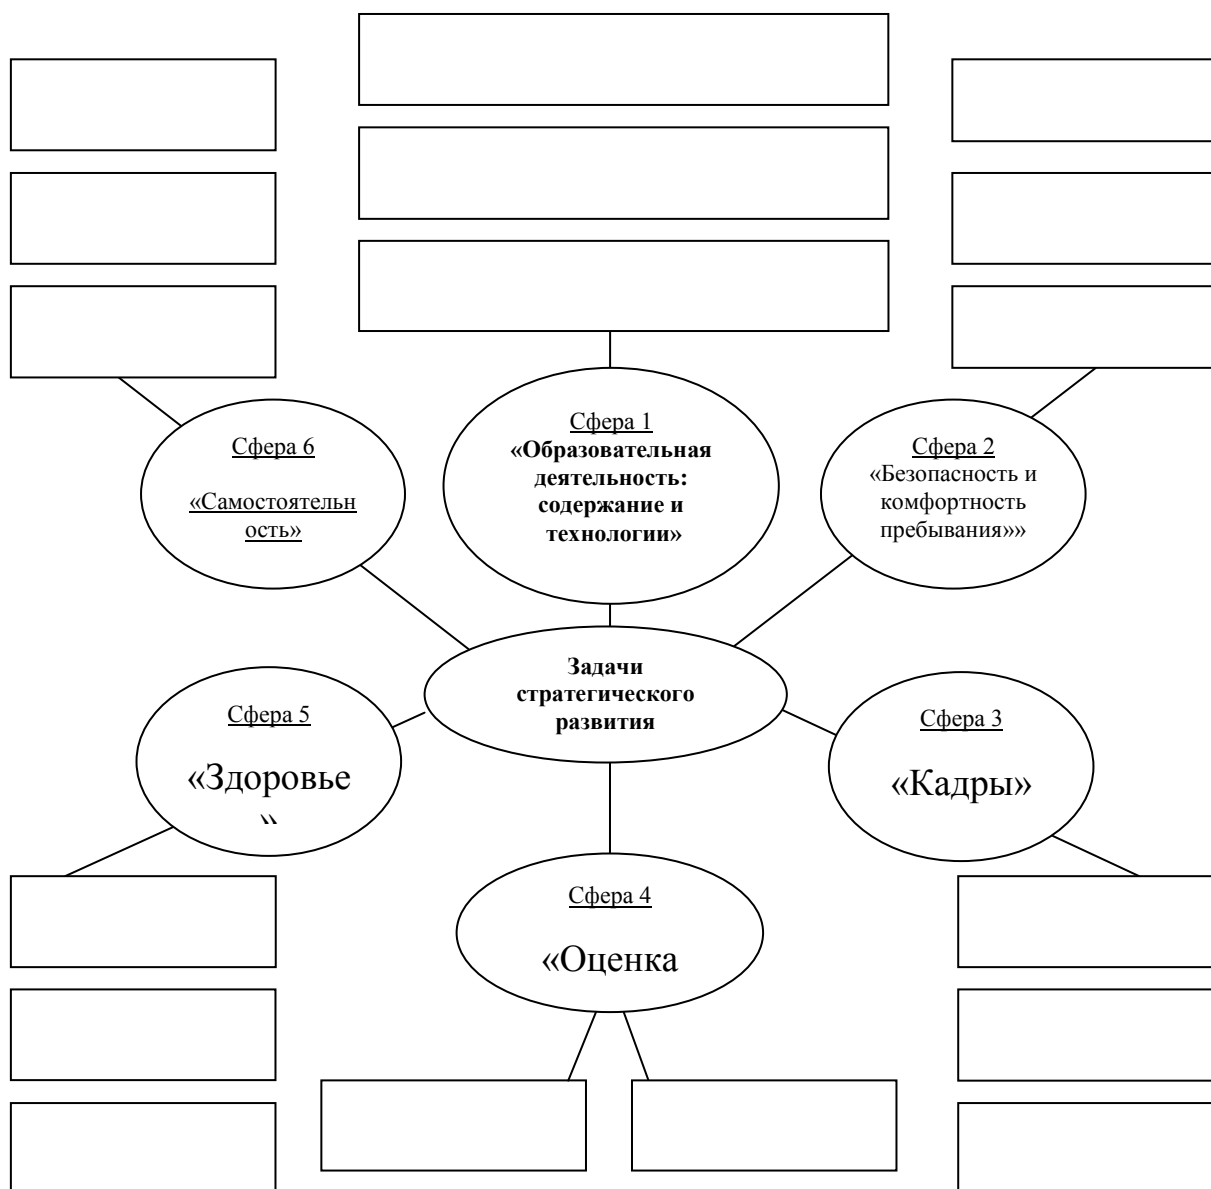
Сфера 1
«Образовательная деятельность: содержание и технологии»

Сфера 6
«Самостоятельность»

Сфера 2
«Безопасность и комфортность пребывания»»

Задачи стратегического развития

Сфера 5
«Здоровье
»

Сфера 3
«Кадры»

Сфера 4
«Оценка